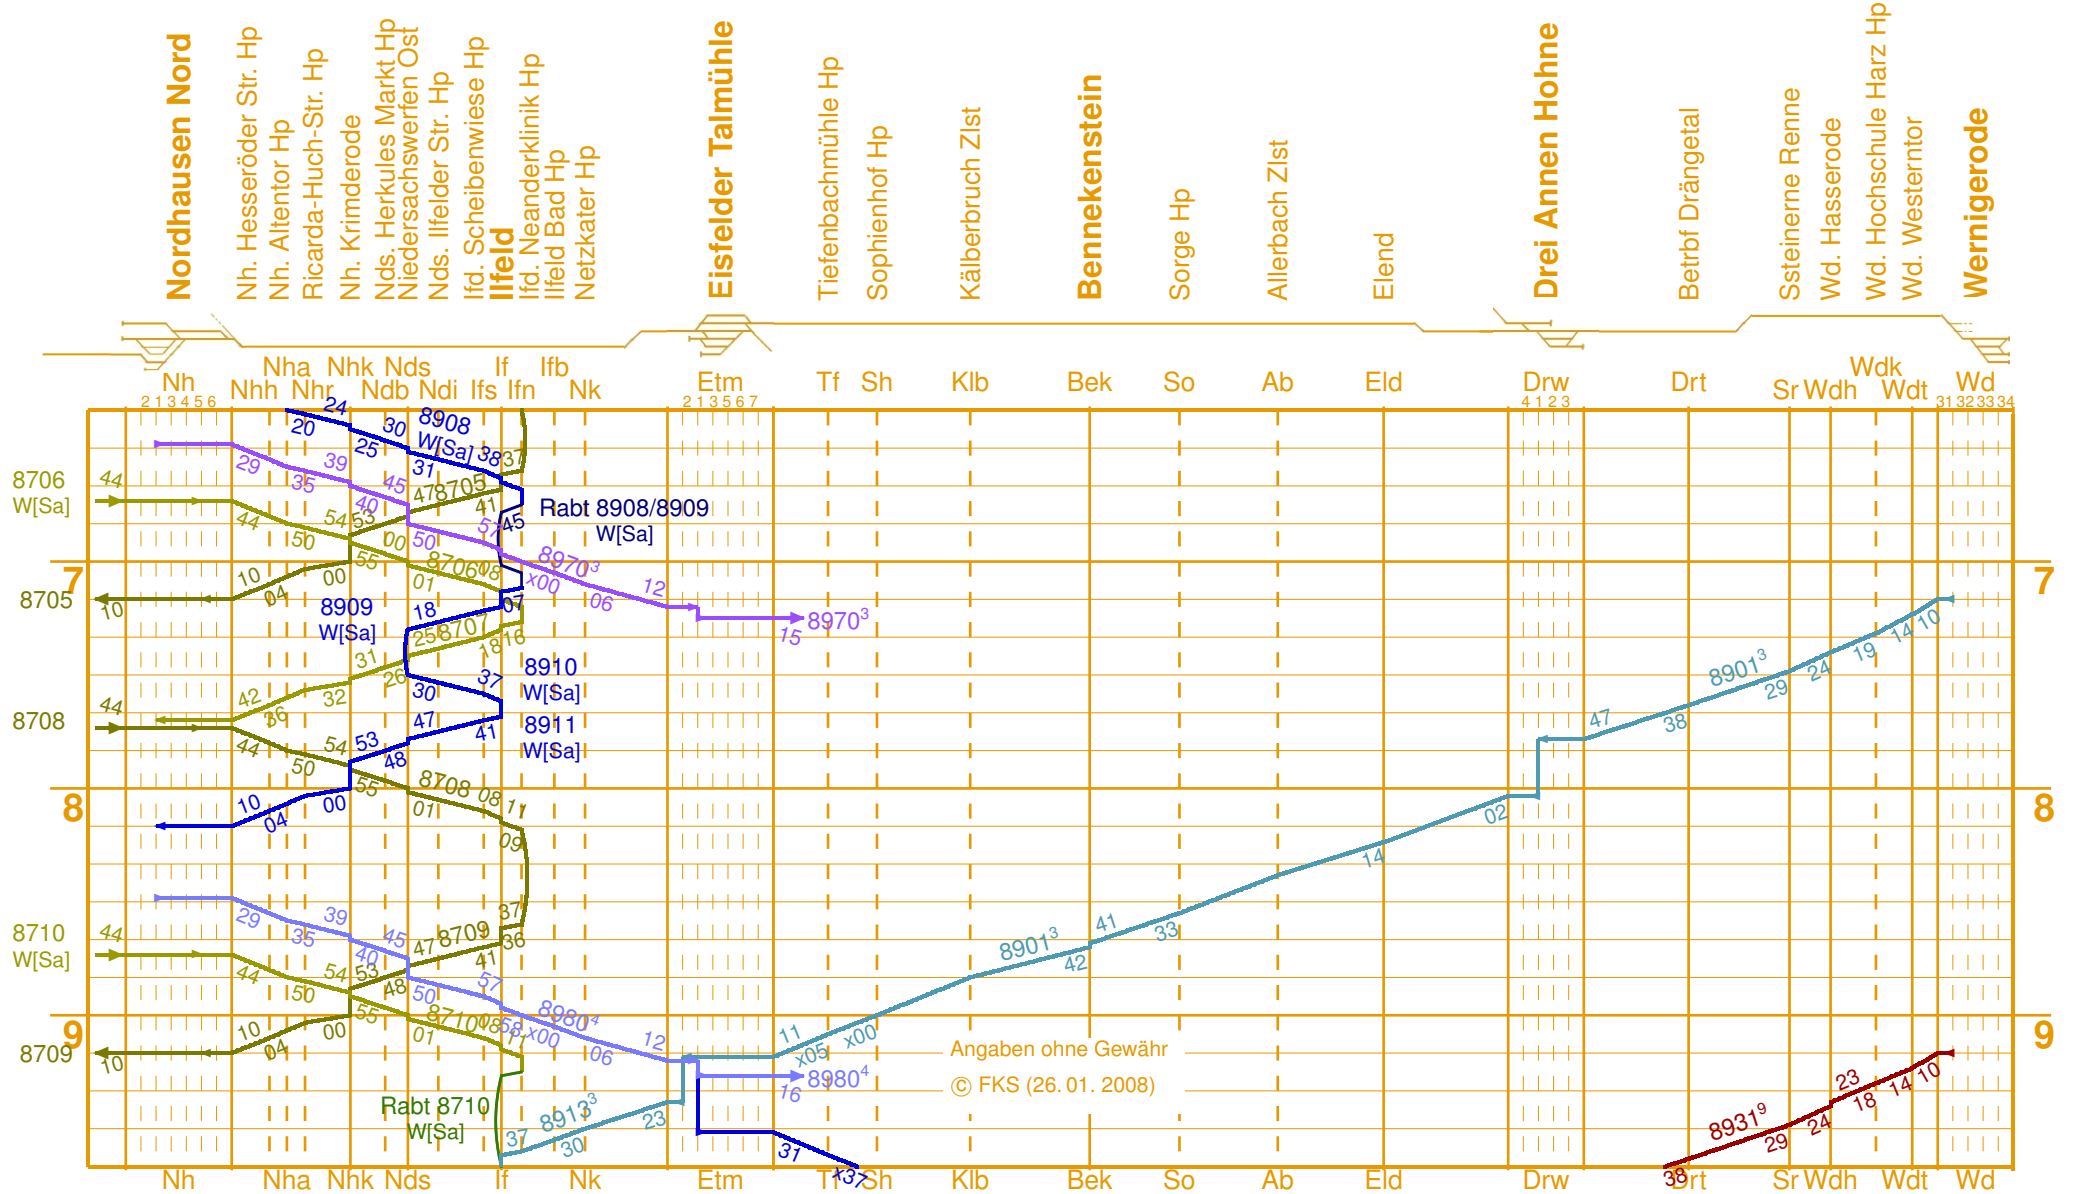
Nordhausen Nord
Nh. Hesseröder Str. Hp
Nh. Altentor Hp
Ricarda-Huch-Str. Hp
Nh. Krimderode
Nds. Herkules Markt Hp
Niedersachswerfen Ost
Nds. Ilfelder Str. Hp
Ifd. Scheibenwiese Hp
Ilfeld
Ifd. Neanderklinik Hp
Ilfeld Bad Hp
Netzkater Hp
Eisfelder Talmühle
Tiefenbachmühle Hp
Sophienhof Hp
Kälberbruch Zlst
Benneckenstein
Sorge Hp
Allerbach Zlst
Elend
Drei Annen Hohne
Betrbf Drängetal
Ssteinerne Renne
Wd. Hasserode
Wd. Hochschule Harz Hp
Wd. Westerntor
Wernigerode

Nh Nha Nhh Nhk Nhr Nds Ndb Ndi If Ifs Ifn Ifb Nk Etm Tf Sh Klb Bek So Ab Eld Drw Drt Sr Wdh Wdk Wdt Wd

8706 W[Sa]
8705
8708
8710 W[Sa]
8709

7
8
9

8908 W[Sa]
Rabt 8908/8909 W[Sa]
8909 W[Sa]
8910 W[Sa]
8911 W[Sa]
8705
8706
8707
8708
8709
8710
$8970^3$
$8980^4$
$8901^3$
$8913^3$
$8931^9$
Rabt 8710 W[Sa]

Angaben ohne Gewähr
© FKS (26. 01. 2008)

Nh Nha Nhk Nds If Nk Etm Tf Sh Klb Bek So Ab Eld Drw Drt Sr Wdh Wdt Wd